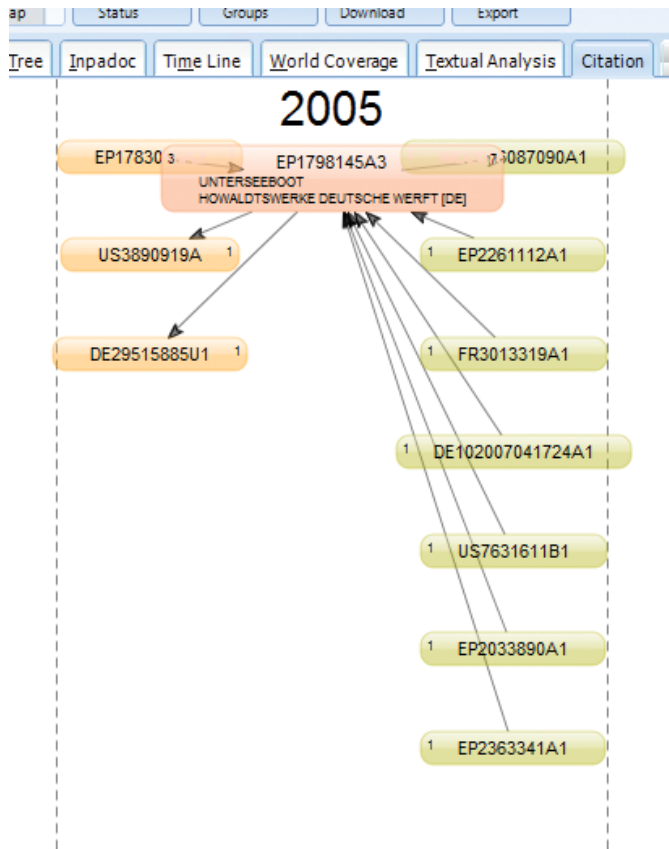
ap | Status | Groups | Download | Export

Tree | Inpadoc | Time Line | World Coverage | Textual Analysis | Citation

2005

EP17830 3

EP1798145A3
UNTERSEEBOOT
HOWALDTSWERKE DEUTSCHE WERFT [DE]

7 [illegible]6087090A1

US3890919A 1

1 EP2261112A1

DE29515885U1 1

1 FR3013319A1

1 DE102007041724A1

1 US7631611B1

1 EP2033890A1

1 EP2363341A1